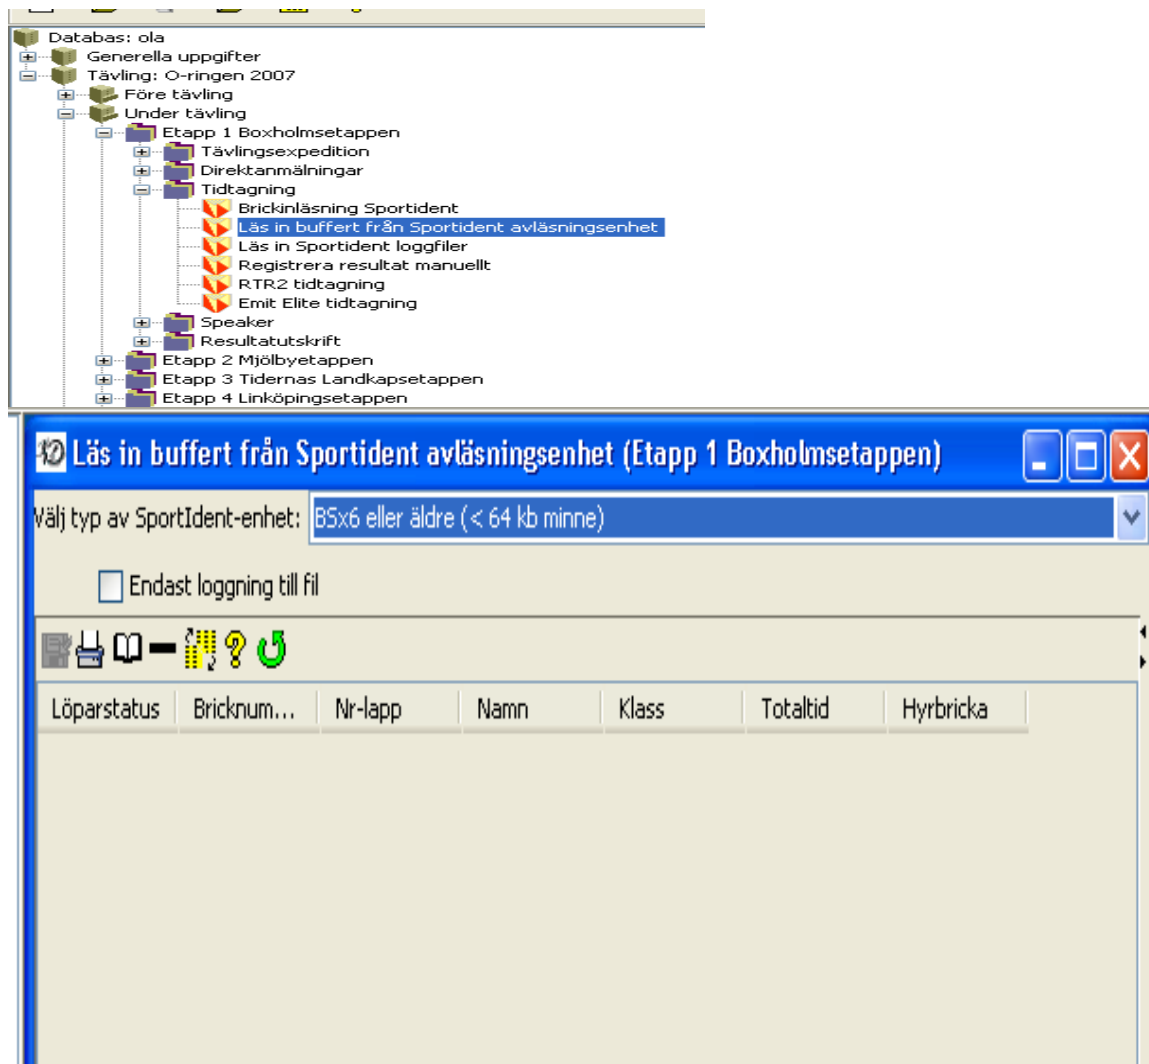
Databas: ola
Generella uppgifter
Tävling: O-ringen 2007
Före tävling
Under tävling
Etapp 1 Boxholmsetappen
Tävlingsexpedition
Direktanmälningar
Tidtagning
Brickinläsning Sportident
Läs in buffert från Sportident avläsningsenhet
Läs in Sportident loggfiler
Registrera resultat manuellt
RTR2 tidtagning
Emit Elite tidtagning
Speaker
Resultatutskrift
Etapp 2 Mjölbyetappen
Etapp 3 Tidernas Landkapsetappen
Etapp 4 Linköpingsetappen

Läs in buffert från Sportident avläsningsenhet (Etapp 1 Boxholmsetappen)

Välj typ av SportIdent-enhet: BSx6 eller äldre (< 64 kb minne)

Endast loggning till fil

| Löparstatus | Bricknum... | Nr-lapp | Namn | Klass | Totaltid | Hyrbricka |
|---|---|---|---|---|---|---|